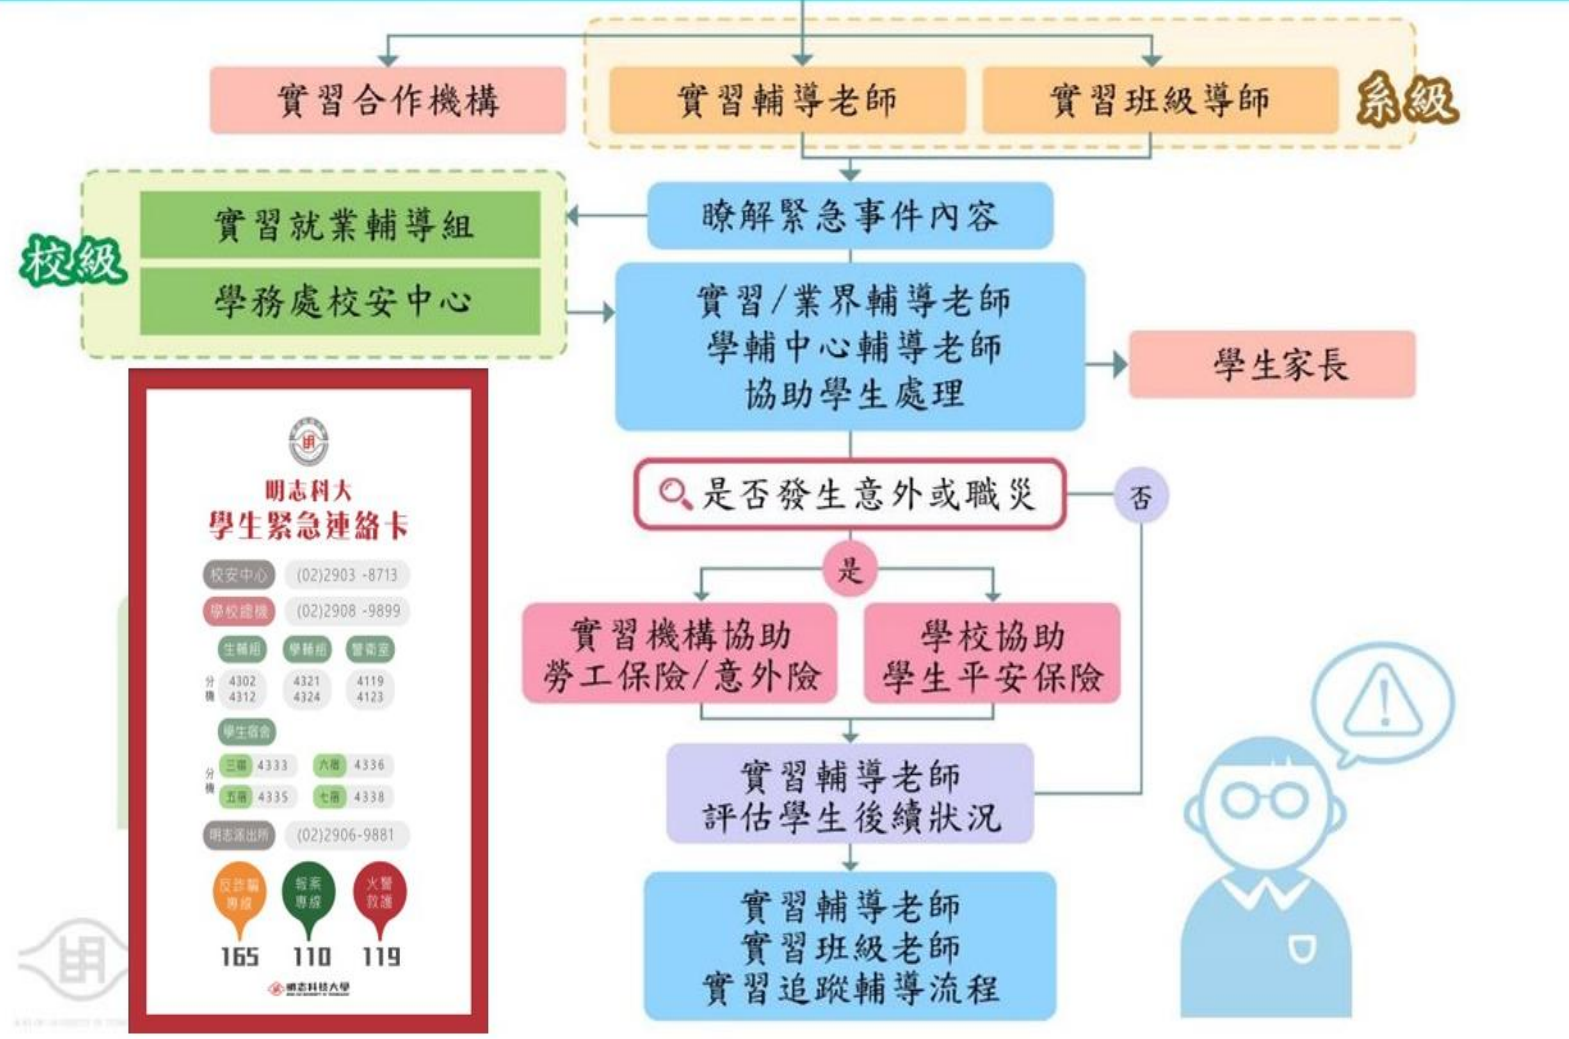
實習合作機構

實習輔導老師

實習班級導師

系級

校級

實習就業輔導組

學務處校安中心

瞭解緊急事件內容

實習/業界輔導老師
學輔中心輔導老師
協助學生處理

學生家長

明志科大
學生緊急連絡卡

校安中心 (02)2903-8713
學校總機 (02)2908-9899

生輔組 學輔組 醫衛室
分機 4302 4312 | 4321 4324 | 4119 4123

學生宿舍
分機 三宿 4333 六宿 4336
五宿 4335 七宿 4338

明志派出所 (02)2906-9881

反詐騙專線 165
報案專線 110
火警救護 119

明志科技大學

是否發生意外或職災

否

是

實習機構協助
勞工保險/意外險

學校協助
學生平安保險

實習輔導老師
評估學生後續狀況

實習輔導老師
實習班級老師
實習追蹤輔導流程